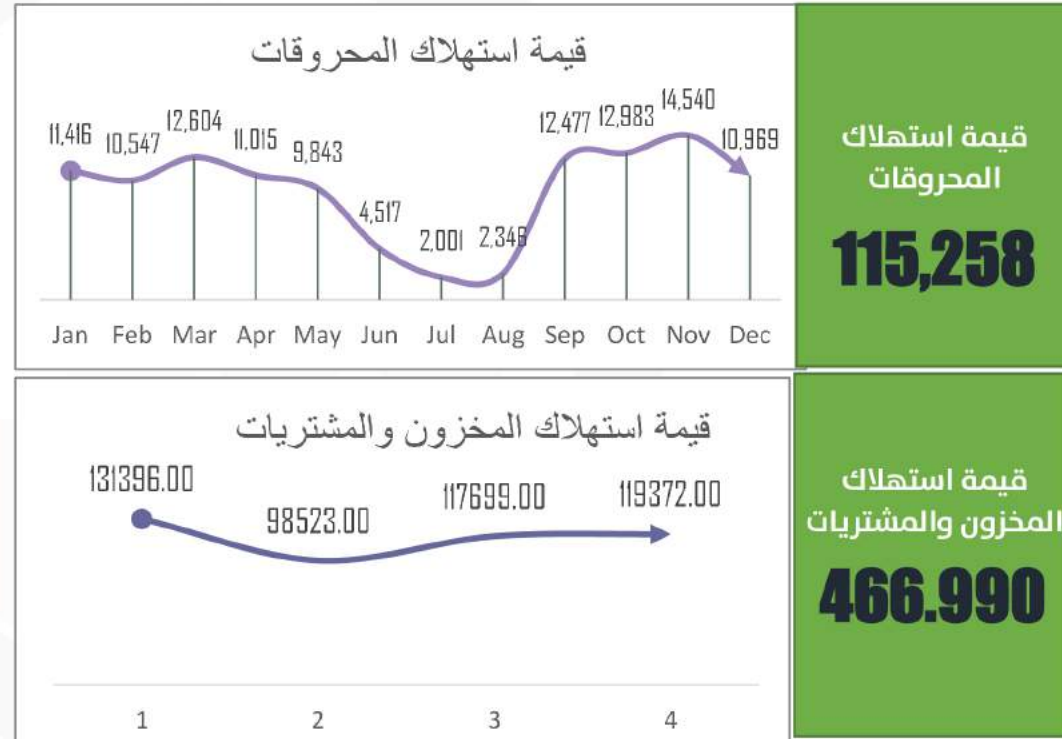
قيمة استهلاك المحروقات

11,416
10,547
12,604
11,015
9,843
4,517
2,001
2,346
12,477
12,983
14,540
10,969

Jan Feb Mar Apr May Jun Jul Aug Sep Oct Nov Dec

قيمة استهلاك المحروقات

115,258

قيمة استهلاك المخزون والمشتريات

131396.00
98523.00
117699.00
119372.00

1 2 3 4

قيمة استهلاك المخزون والمشتريات

466.990